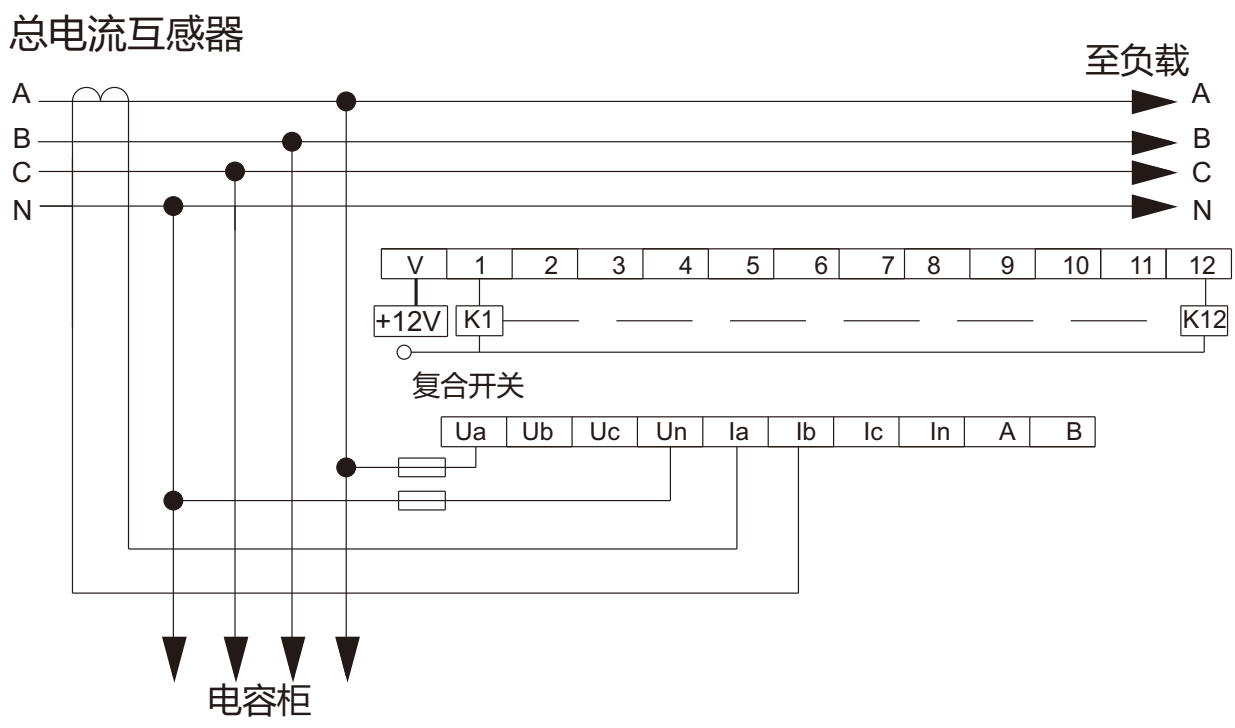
总电流互感器

至负载

A
B
C
N

A
B
C
N

| V | 1 | 2 | 3 | 4 | 5 | 6 | 7 | 8 | 9 | 10 | 11 | 12 |
|---|---|---|---|---|---|---|---|---|---|---|---|---|

+12V
K1
K12

复合开关

| Ua | Ub | Uc | Un | Ia | Ib | Ic | In | A | B |
|---|---|---|---|---|---|---|---|---|---|

电容柜